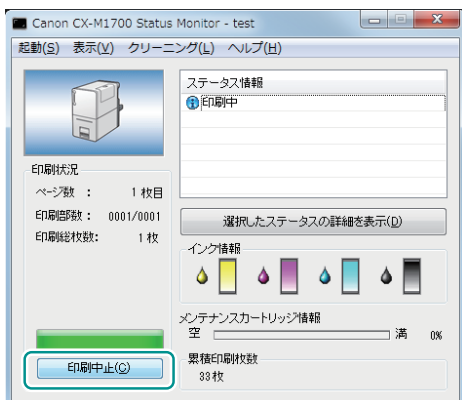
Canon CX-M1700 Status Monitor - test

起動(S) 表示(V) クリーニング(L) ヘルプ(H)

ステータス情報

印刷中

印刷状況

ページ数 : 1 枚目

印刷部数 : 0001/0001

印刷総枚数: 1 枚

選択したステータスの詳細を表示(D)

インク情報

メンテナンスカートリッジ情報

空 満 0%

累積印刷枚数

33枚

印刷中止(C)